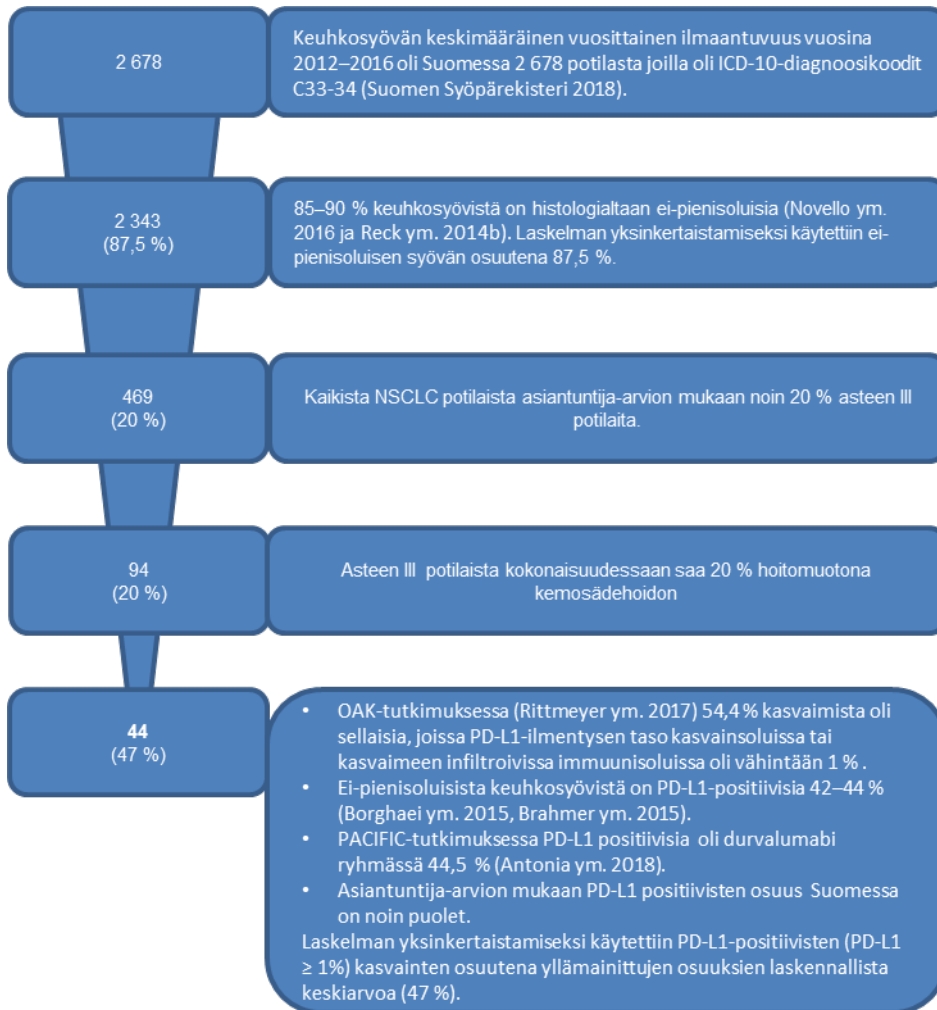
2 678

Keuhkosyövän keskimääräinen vuosittainen ilmaantuvuus vuosina 2012–2016 oli Suomessa 2 678 potilasta joilla oli ICD-10-diagnoosikoodit C33-34 (Suomen Syöpärekisteri 2018).

2 343
(87,5 %)

85–90 % keuhkosyövistä on histologialtaan ei-pienisoluisia (Novello ym. 2016 ja Reck ym. 2014b). Laskelman yksinkertaistamiseksi käytettiin ei-pienisoluisen syövän osuutena 87,5 %.

469
(20 %)

Kaikista NSCLC potilaista asiantuntija-arvion mukaan noin 20 % asteen III potilaita.

94
(20 %)

Asteen III potilaista kokonaisuudessaan saa 20 % hoitomuotona kemosädehoidon

44
(47 %)

- OAK-tutkimuksessa (Rittmeyer ym. 2017) 54,4 % kasvaimista oli sellaisia, joissa PD-L1-ilmentysen taso kasvainsoluissa tai kasvaimeen infiltroivissa immuunisoluissa oli vähintään 1 % .
- Ei-pienisoluisista keuhkosyövistä on PD-L1-positiivisia 42–44 % (Borghaei ym. 2015, Brahmer ym. 2015).
- PACIFIC-tutkimuksessa PD-L1 positiivisia oli durvalumabi ryhmässä 44,5 % (Antonia ym. 2018).
- Asiantuntija-arvion mukaan PD-L1 positiivisten osuus Suomessa on noin puolet.

Laskelman yksinkertaistamiseksi käytettiin PD-L1-positiivisten (PD-L1 ≥ 1%) kasvainten osuutena yllämainittujen osuuksien laskennallista keskiarvoa (47 %).